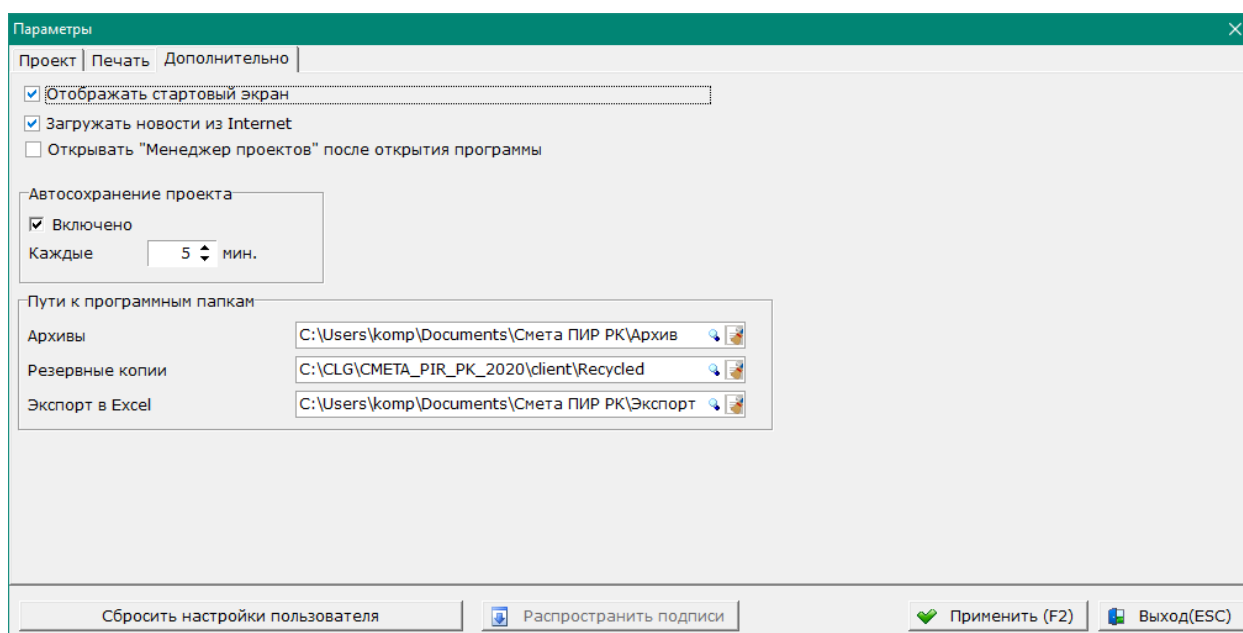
Параметры

Проект | Печать | Дополнительно

Отображать стартовый экран
Загружать новости из Internet
Открывать "Менеджер проектов" после открытия программы

Автосохранение проекта
Включено
Каждые 5 мин.

Пути к программным папкам
Архивы C:\Users\komp\Documents\Смета ПИР РК\Архив
Резервные копии C:\CLG\CMETA_PIR_PK_2020\client\Recycled
Экспорт в Excel C:\Users\komp\Documents\Смета ПИР РК\Экспорт

Сбросить настройки пользователя
Распространить подписи
Применить (F2)
Выход(ESC)